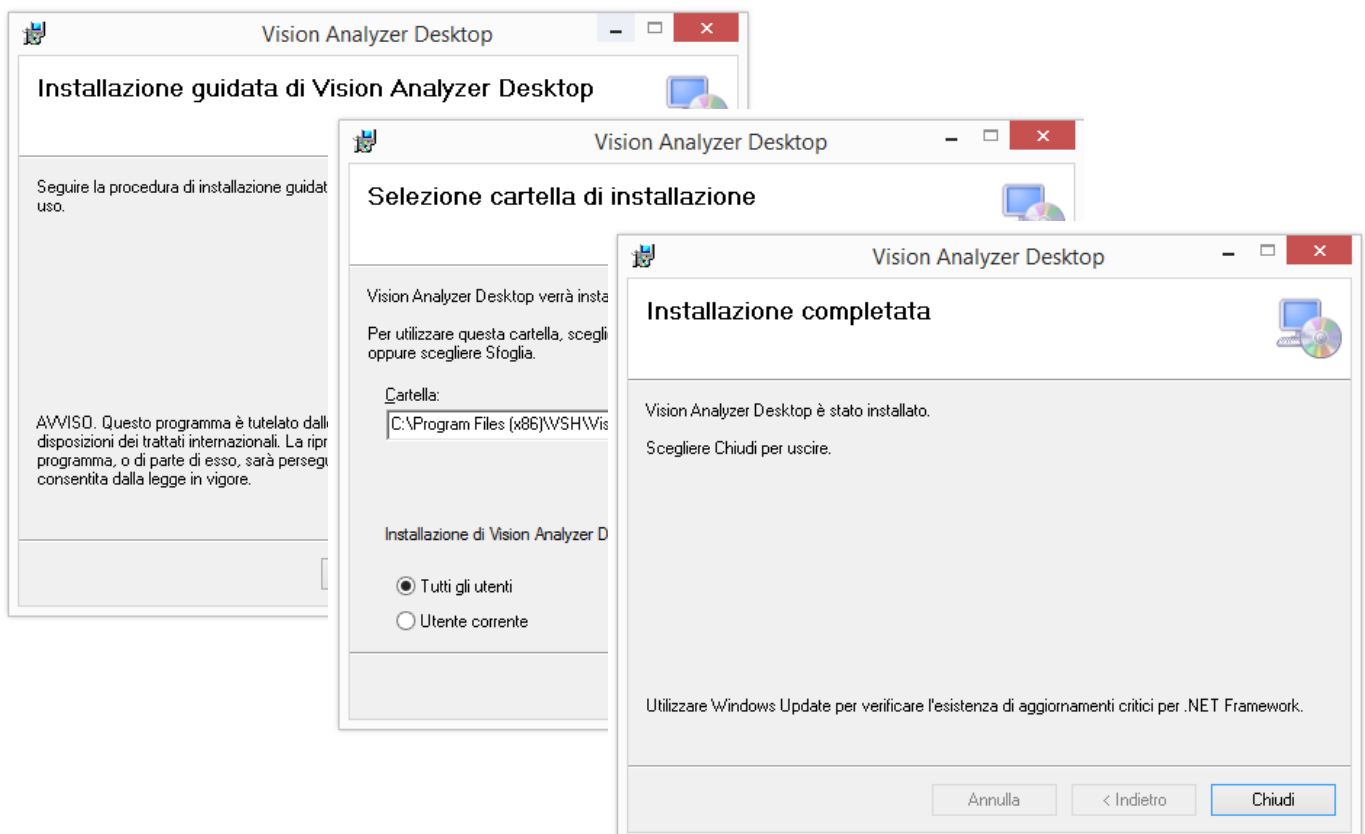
Vision Analyzer Desktop

Installazione guidata di Vision Analyzer Desktop

Seguire la procedura di installazione guidat
uso.

AVVISO. Questo programma è tutelato dall
disposizioni dei trattati internazionali. La ripr
programma, o di parte di esso, sarà persegu
consentita dalla legge in vigore.

Vision Analyzer Desktop

Selezione cartella di installazione

Vision Analyzer Desktop verrà insta

Per utilizzare questa cartella, scegli
oppure scegliere Sfoglia.

Cartella:
C:\Program Files (x86)\VSH\Vis

Installazione di Vision Analyzer D

Tutti gli utenti
Utente corrente

Vision Analyzer Desktop

Installazione completata

Vision Analyzer Desktop è stato installato.

Scegliere Chiudi per uscire.

Utilizzare Windows Update per verificare l'esistenza di aggiornamenti critici per .NET Framework.

Annulla
< Indietro
Chiudi